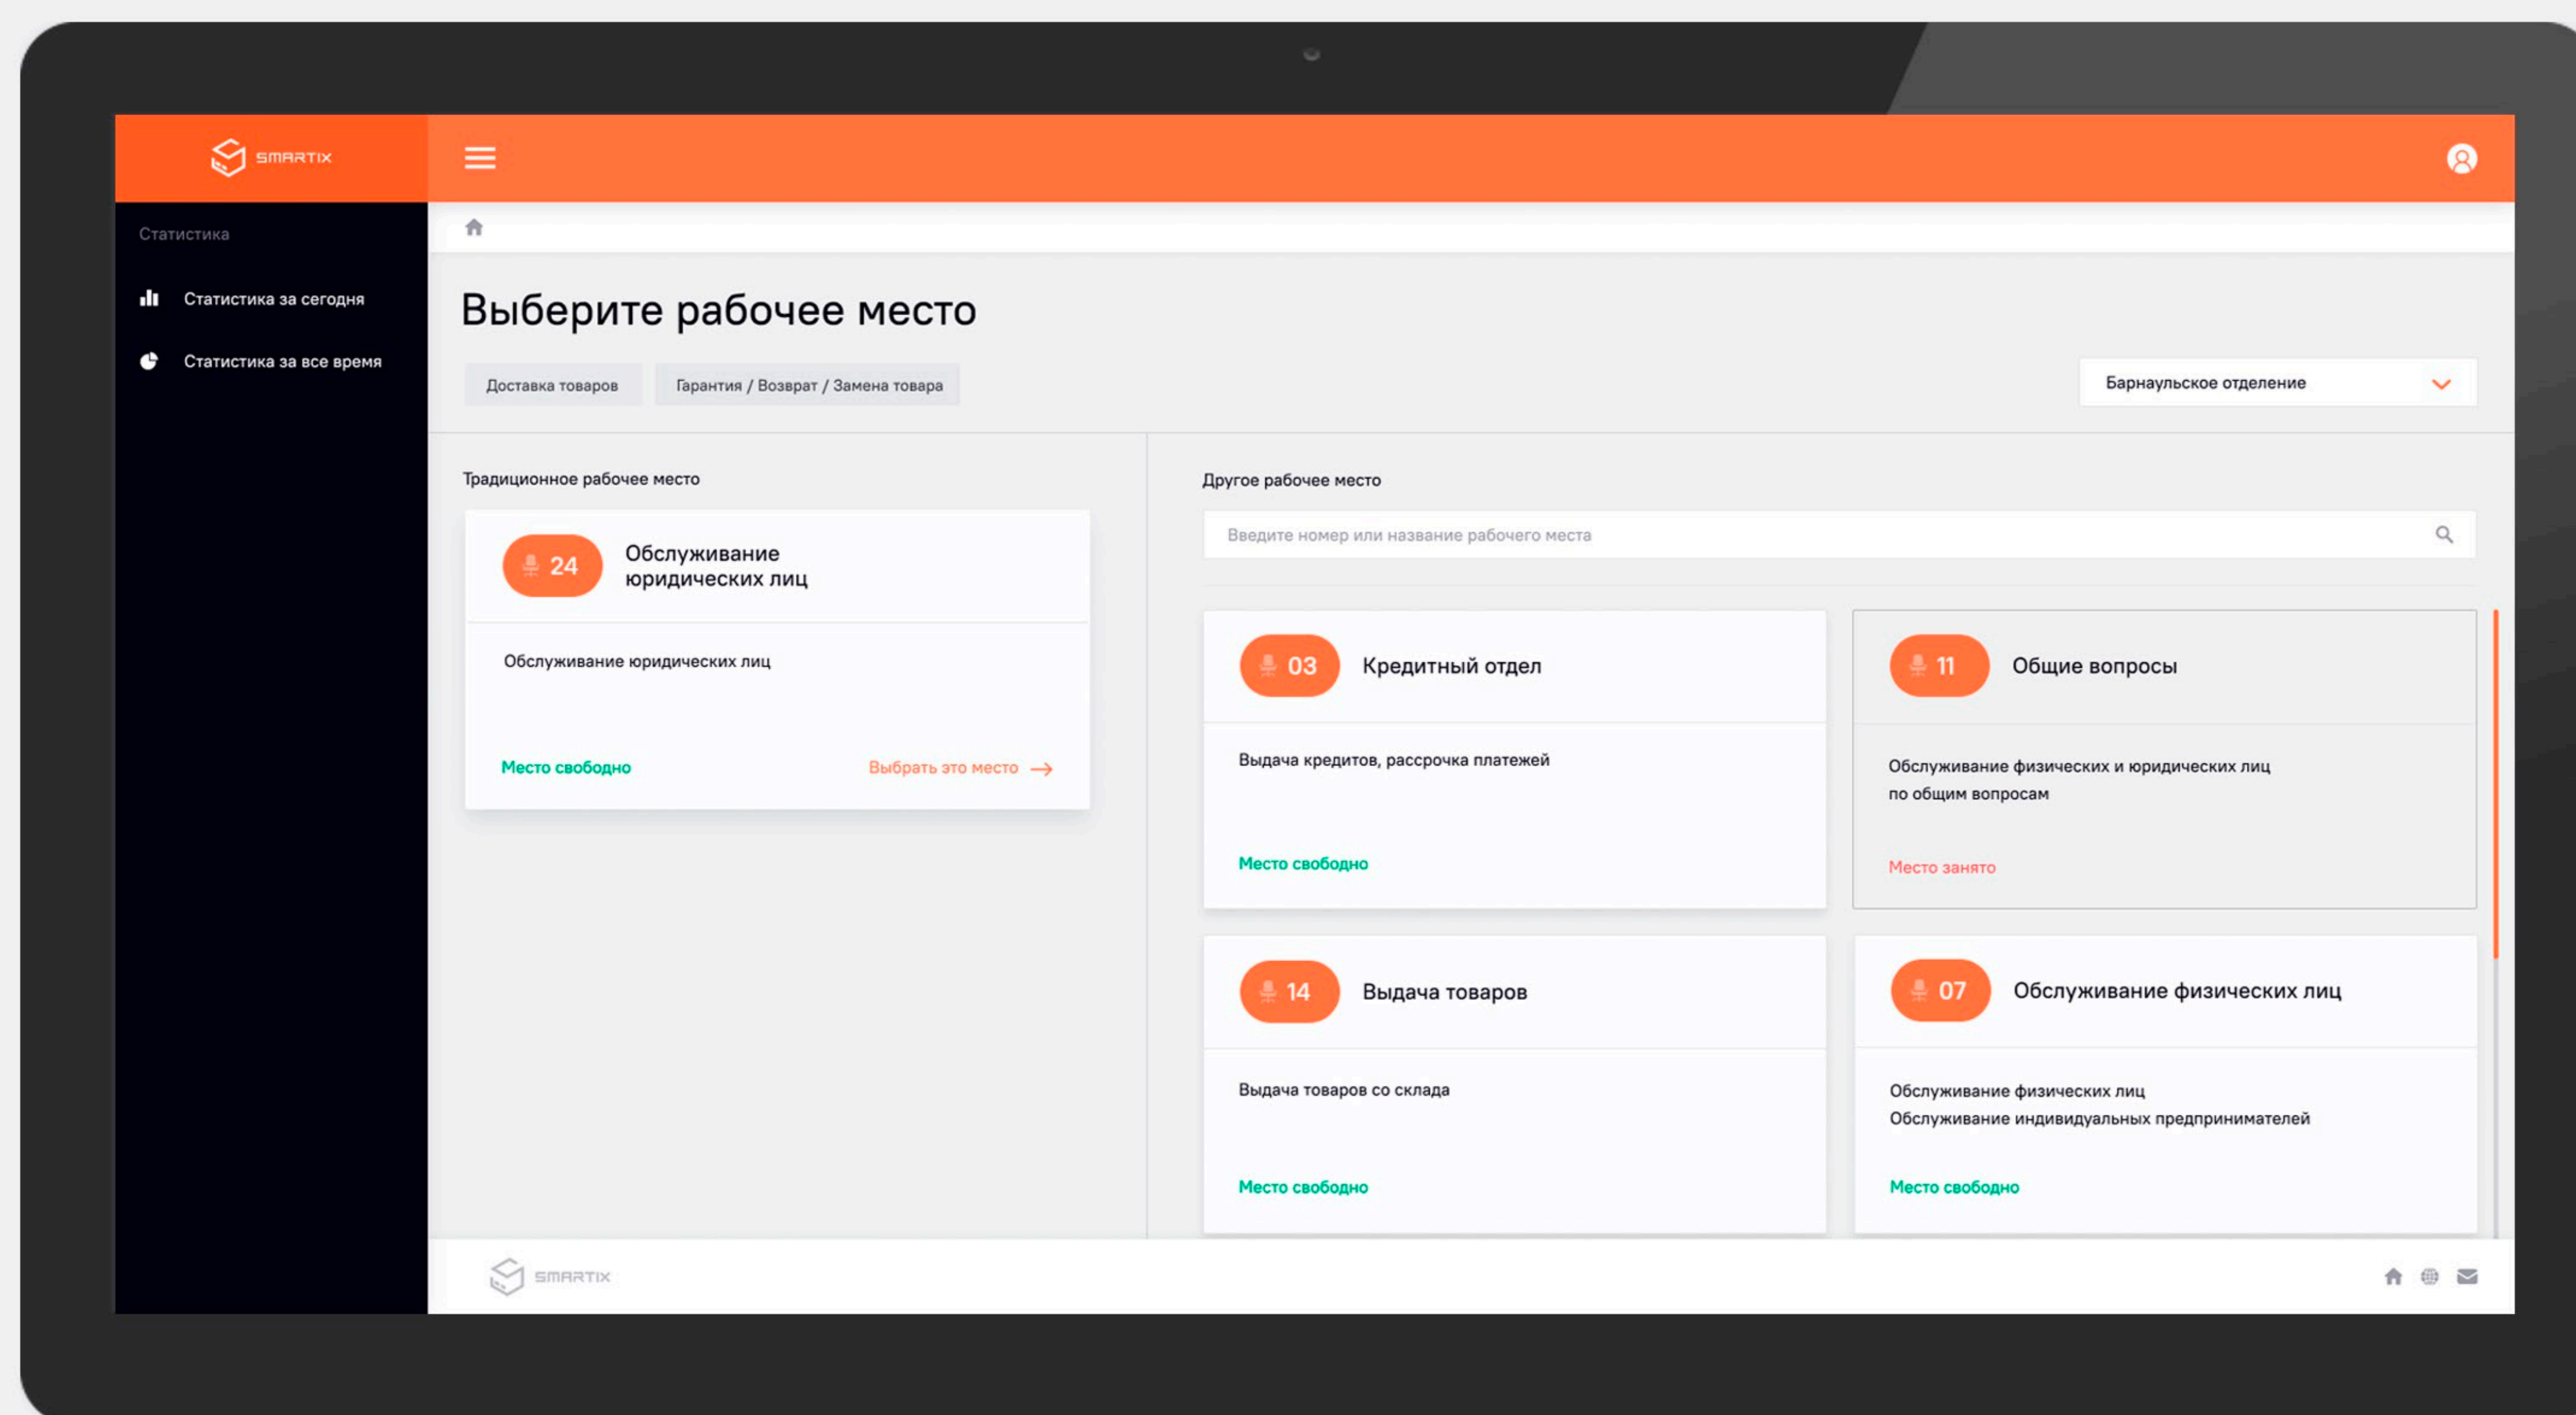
SMARTIX

Статистика

Статистика за сегодня

Статистика за все время

Выберите рабочее место

Доставка товаров

Гарантия / Возврат / Замена товара

Барнаульское отделение

Традиционное рабочее место

24 Обслуживание юридических лиц

Обслуживание юридических лиц

Место свободно

Выбрать это место →

Другое рабочее место

Введите номер или название рабочего места

03 Кредитный отдел

Выдача кредитов, рассрочка платежей

Место свободно

11 Общие вопросы

Обслуживание физических и юридических лиц по общим вопросам

Место занято

14 Выдача товаров

Выдача товаров со склада

Место свободно

07 Обслуживание физических лиц

Обслуживание физических лиц
Обслуживание индивидуальных предпринимателей

Место свободно

SMARTIX